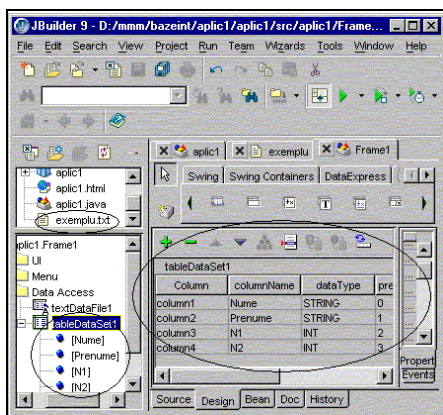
JBuilder 9 - D:/mmm/bazeint/aplic1/aplic1/src/aplic1/Frame...

File Edit Search View Project Run Team Wizards Tools Window Help

aplic1
aplic1.html
aplic1.java
exemplu.txt

aplic1 exemplu Frame1

Swing Swing Containers DataExpress

tableDataSet1

| Column | columnName | dataType | pre |
|---|---|---|---|
| column1 | Nume | STRING | 0 |
| column2 | Prenume | STRING | 1 |
| column3 | N1 | INT | 2 |
| column4 | N2 | INT | 3 |

plic1.Frame1
UI
Menu
Data Access
textDataFile1
tableDataSet1
[Nume]
[Prenume]
[N1]
[N2]

Propert
Events

Source Design Bean Doc History